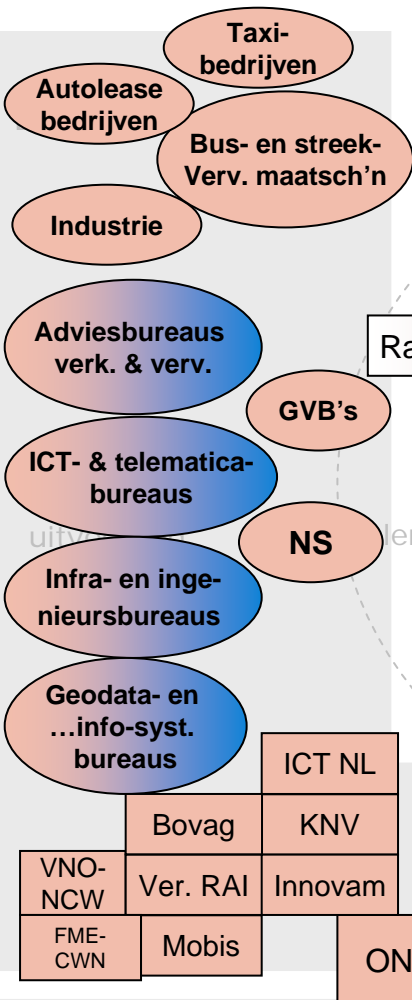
Taxi-bedrijven

Autolease bedrijven

Bus- en streek-Verv. maatsch'n

Industrie

Adviesbureaus verk. & verv.

Ra

GVB's

ICT- & telematica-bureaus

uitv

NS

ler

Infra- en ingenieursbureaus

Geodata- en …info-syst. bureaus

ICT NL

Bovag

KNV

VNO-NCW

Ver. RAI

Innovam

FME-CWN

Mobis

ON